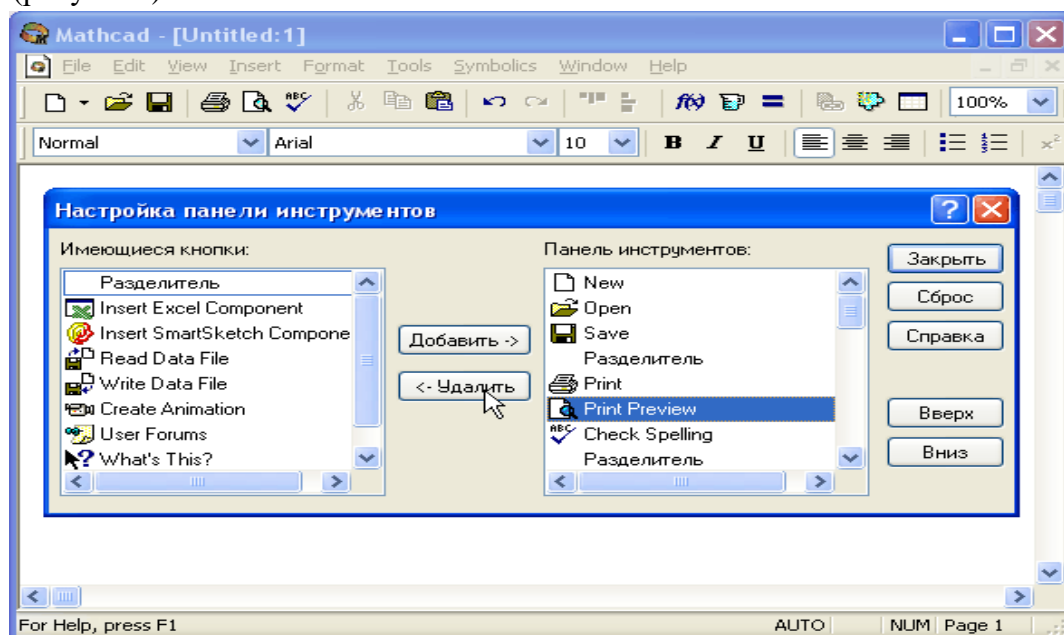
Mathcad - [Untitled:1]

File Edit View Insert Format Tools Symbolics Window Help

100%

Normal Arial 10 B I U

Настройка панели инструментов

Имеющиеся кнопки:

Разделитель
Insert Excel Component
Insert SmartSketch Compone
Read Data File
Write Data File
Create Animation
User Forums
What's This?

Добавить ->

<- Удалить

Панель инструментов:

New
Open
Save
Разделитель
Print
Print Preview
Check Spelling
Разделитель

Закрыть
Сброс
Справка
Вверх
Вниз

For Help, press F1 AUTO NUM Page 1